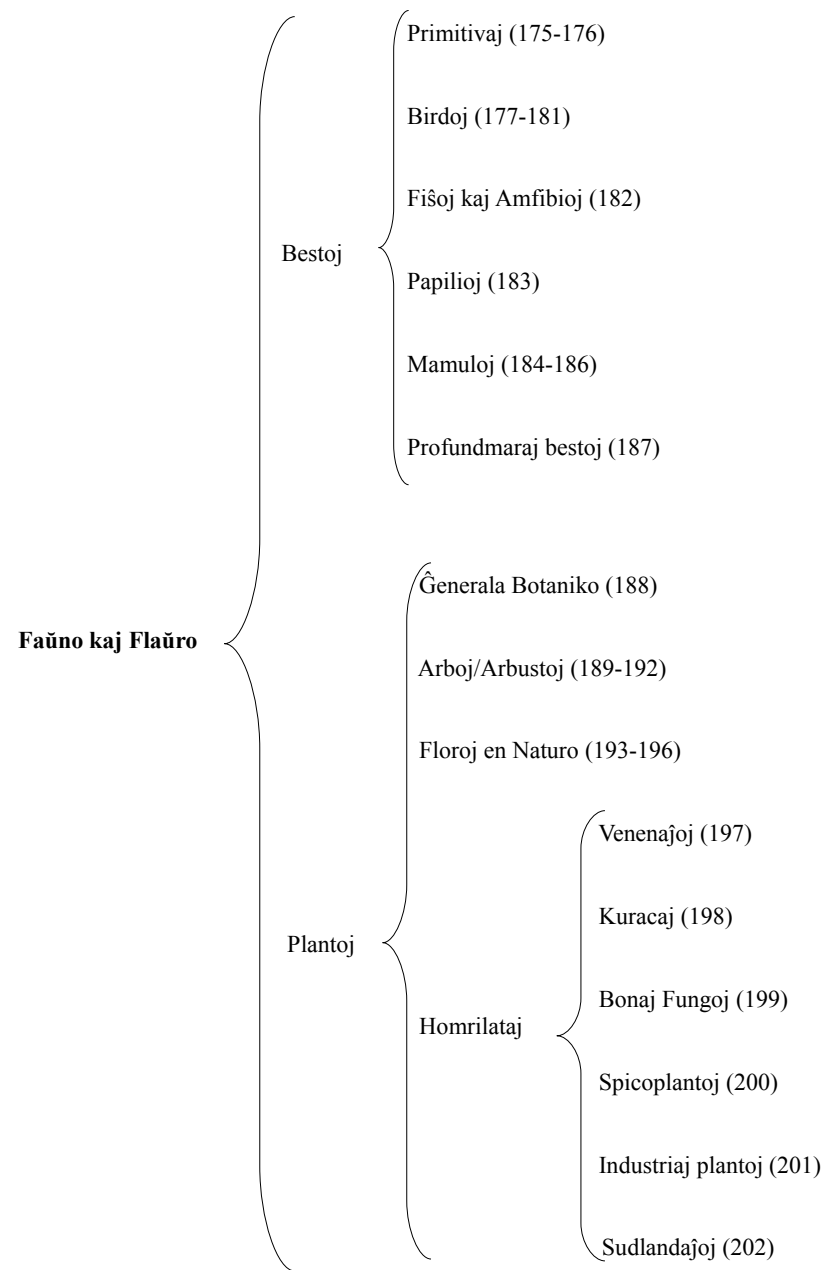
Faŭno kaj Flaŭro

Bestoj

Primitivaj (175-176)

Birdoj (177-181)

Fiŝoj kaj Amfibioj (182)

Papilioj (183)

Mamuloj (184-186)

Profundmaraj bestoj (187)

Plantoj

Ĝenerala Botaniko (188)

Arboj/Arbustoj (189-192)

Floroj en Naturo (193-196)

Homrilataj

Venenaĵoj (197)

Kuracaj (198)

Bonaj Fungoj (199)

Spicoplantoj (200)

Industriaj plantoj (201)

Sudlandaĵoj (202)